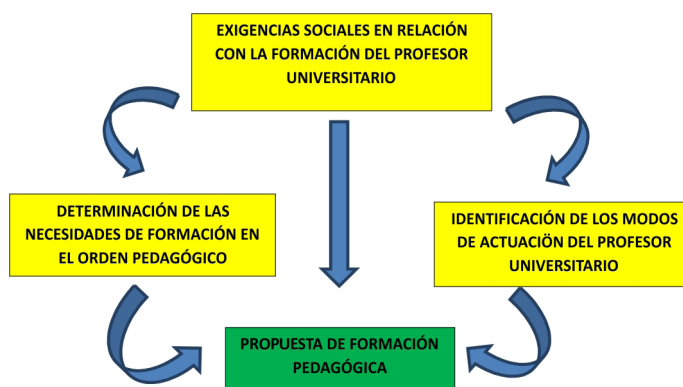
EXIGENCIAS SOCIALES EN RELACIÓN CON LA FORMACIÓN DEL PROFESOR UNIVERSITARIO

DETERMINACIÓN DE LAS NECESIDADES DE FORMACIÓN EN EL ORDEN PEDAGÓGICO

IDENTIFICACIÓN DE LOS MODOS DE ACTUACIÖN DEL PROFESOR UNIVERSITARIO

PROPUESTA DE FORMACIÓN PEDAGÓGICA